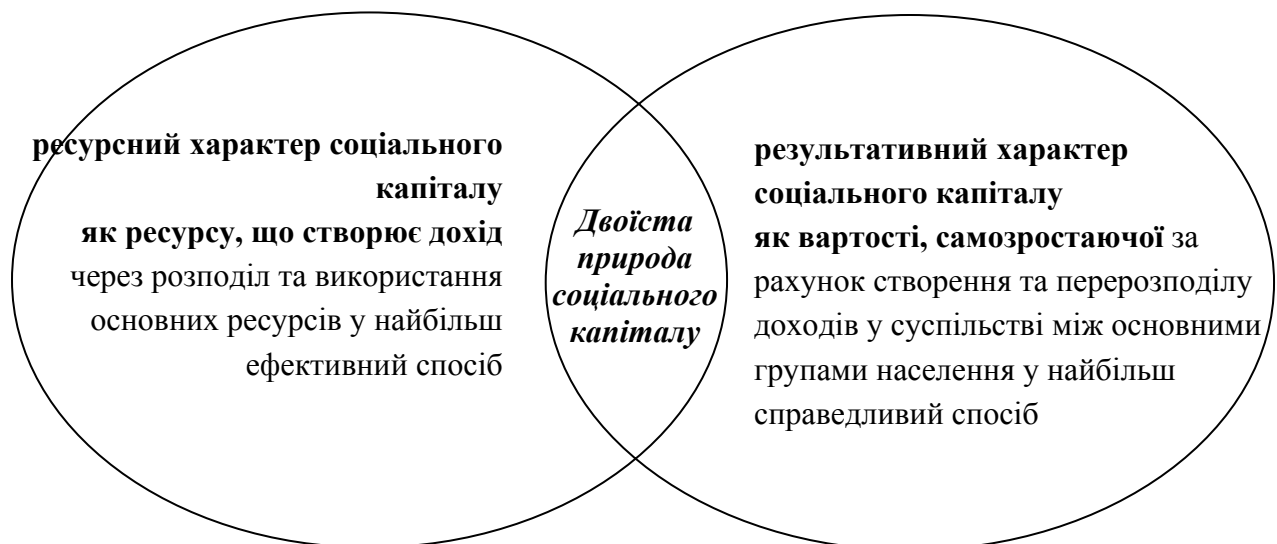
ресурсний характер соціального капіталу
як ресурсу, що створює дохід через розподіл та використання основних ресурсів у найбільш ефективний спосіб

Двоїста природа соціального капіталу

результативний характер соціального капіталу
як вартості, самозростаючої за рахунок створення та перерозподілу доходів у суспільстві між основними групами населення у найбільш справедливий спосіб